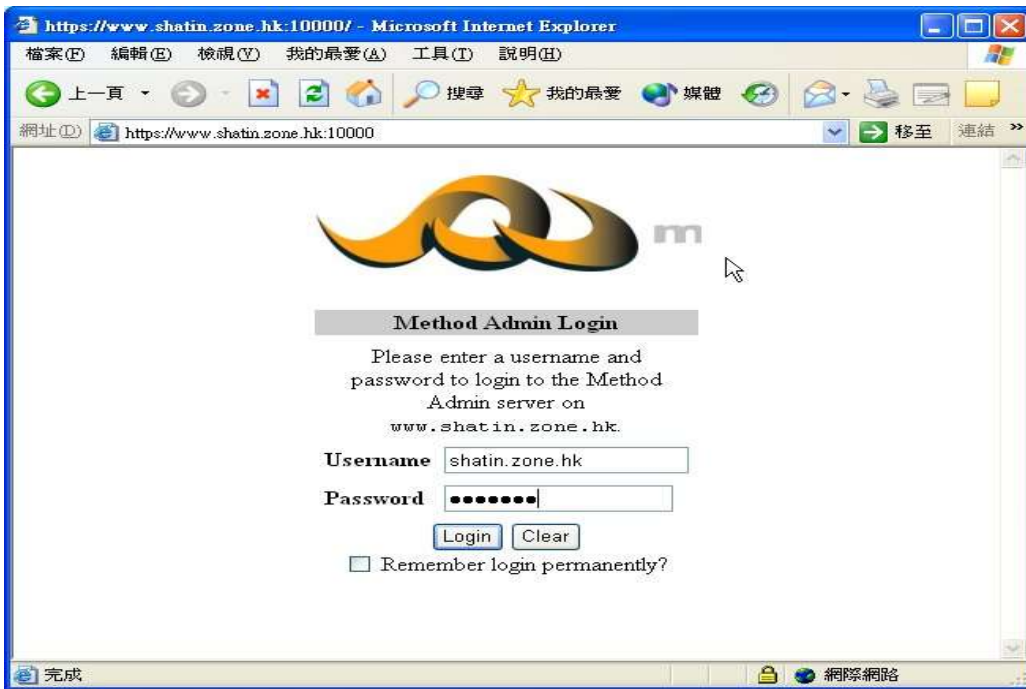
https://www.shatin.zone.hk:10000/ - Microsoft Internet Explorer

檔案(F) 編輯(E) 檢視(V) 我的最愛(A) 工具(T) 說明(H)

上一頁 搜尋 我的最愛 媒體

網址(D) https://www.shatin.zone.hk:10000 移至 連結

m

Method Admin Login

Please enter a username and password to login to the Method Admin server on www.shatin.zone.hk.

Username shatin.zone.hk

Password •••••••

Login Clear

Remember login permanently?

完成 網際網路